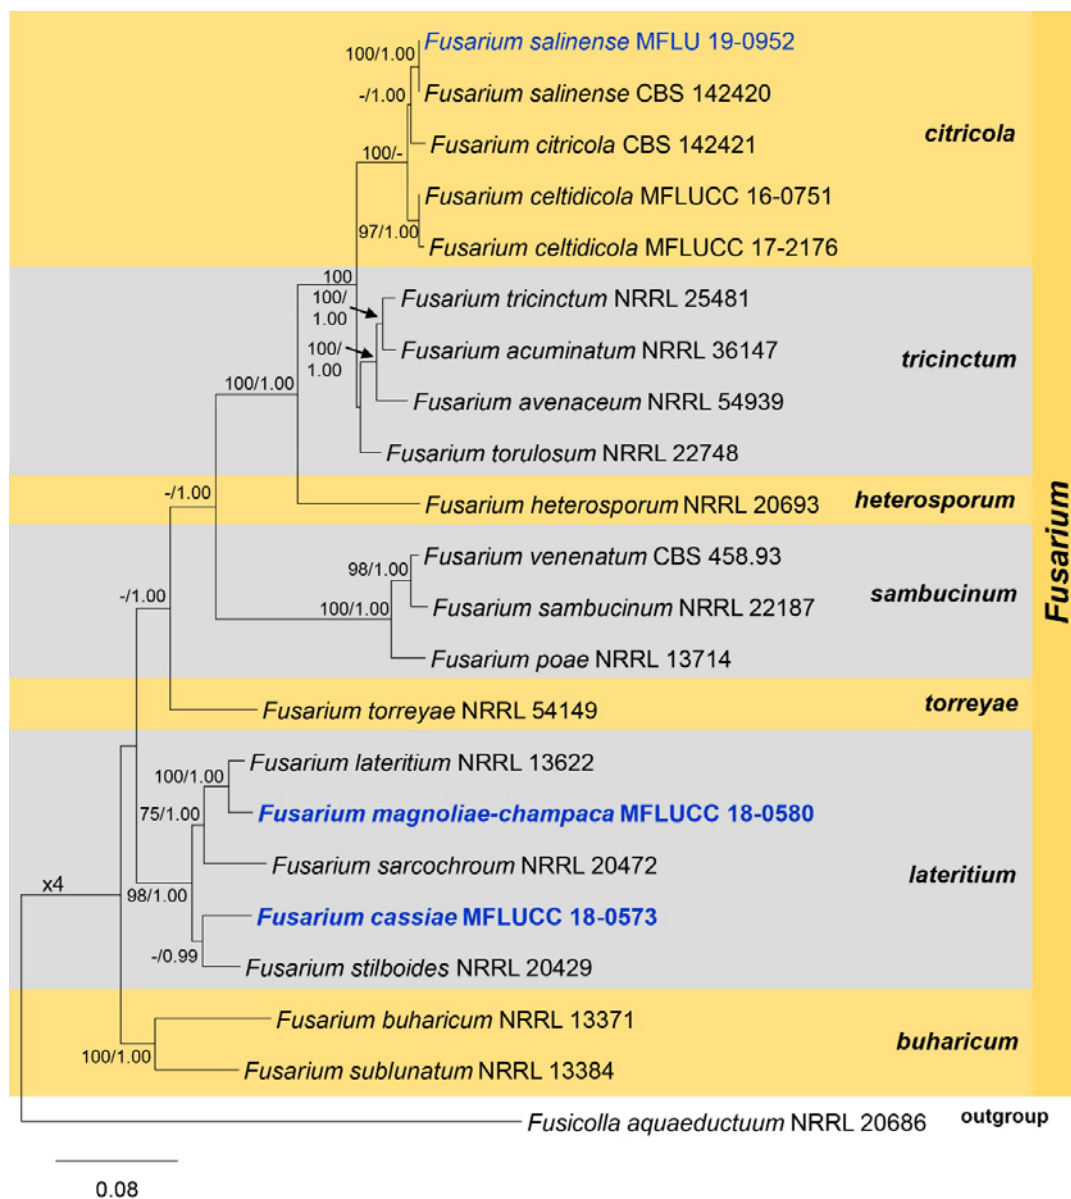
100/1.00 Fusarium salinense MFLU 19-0952
-/1.00 Fusarium salinense CBS 142420
100/- Fusarium citricola CBS 142421
Fusarium celtidicola MFLUCC 16-0751
97/1.00 Fusarium celtidicola MFLUCC 17-2176
citricola

100
100/ 1.00 Fusarium tricinctum NRRL 25481
100/ 1.00 Fusarium acuminatum NRRL 36147
100/1.00 Fusarium avenaceum NRRL 54939
Fusarium torulosum NRRL 22748
tricinctum

-/1.00 Fusarium heterosporum NRRL 20693
heterosporum

98/1.00 Fusarium venenatum CBS 458.93
-/1.00 100/1.00 Fusarium sambucinum NRRL 22187
Fusarium poae NRRL 13714
sambucinum

Fusarium torreyae NRRL 54149
torreyae

100/1.00 Fusarium lateritium NRRL 13622
75/1.00 Fusarium magnoliae-champaca MFLUCC 18-0580
Fusarium sarcochroum NRRL 20472
x4 98/1.00 Fusarium cassiae MFLUCC 18-0573
-/0.99 Fusarium stilboides NRRL 20429
lateritium

Fusarium buharicum NRRL 13371
100/1.00 Fusarium sublunatum NRRL 13384
buharicum

Fusarium

Fusicolla aquaeductuum NRRL 20686
outgroup

0.08